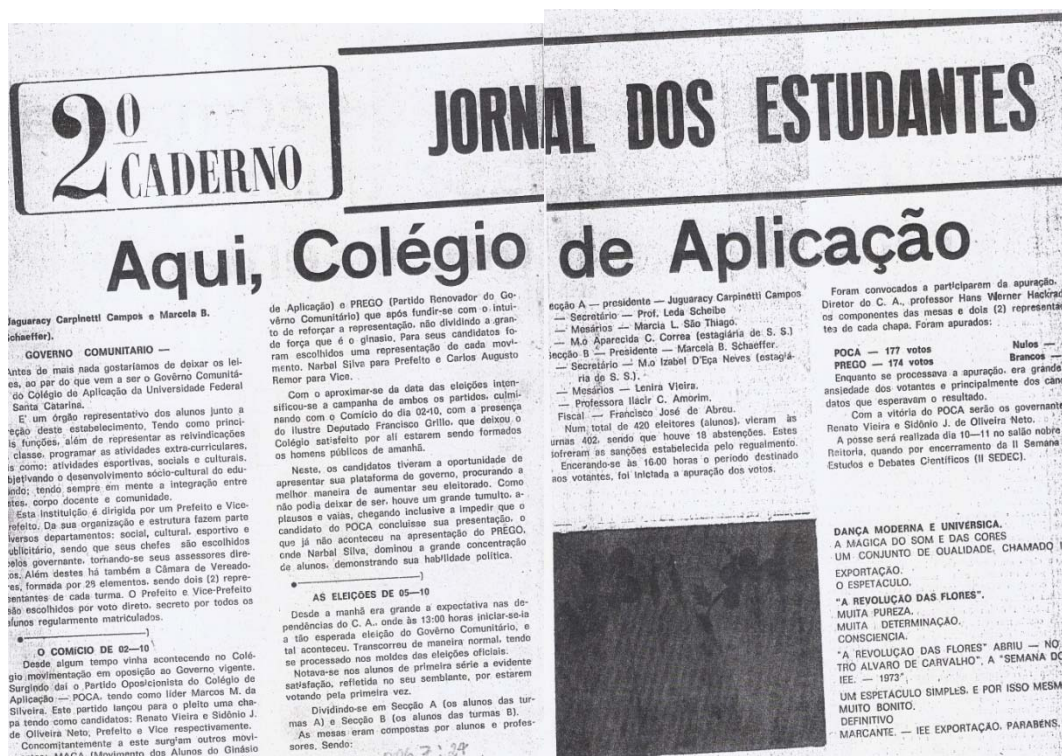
$2^{0}$ CADERNO

JORNAL DOS ESTUDANTES

Aqui, Colégio de Aplicação

Jaguaracy Carpinetti Campos e Marcela B. Schaeffer).

GOVERNO COMUNITARIO —

Antes de mais nada gostaríamos de deixar os leitores, ao par do que vem a ser o Govêrno Comunitário do Colégio de Aplicação da Universidade Federal de Santa Catarina.

E' um órgão representativo dos alunos junto a direção deste estabelecimento. Tendo como principais funções, além de representar as reivindicações da classe, programar as atividades extra-curriculares, tais como: atividades esportivas, sociais e culturais. Objetivando o desenvolvimento sócio-cultural do educando; tendo sempre em mente a integração entre estes, corpo docente e comunidade.

Esta instituição é dirigida por um Prefeito e Vice-Prefeito. Da sua organização e estrutura fazem parte diversos departamentos: social, cultural, esportivo e publicitário, sendo que seus chefes são escolhidos pelo governante, tornando-se seus assessores diretos. Além destes há também a Câmara de Vereadores, formada por 25 elementos, sendo dois (2) representantes de cada turma. O Prefeito e Vice-Prefeito são escolhidos por voto direto, secreto por todos os alunos regularmente matriculados.

O COMICIO DE 02—10

Desde algum tempo vinha acontecendo no Colégio movimentação em oposição ao Governo vigente. Surgindo daí o Partido Oposicionista do Colégio de Aplicação — POCA, tendo como líder Marcos M. da Silveira. Este partido lançou para o pleito uma chapa tendo como candidatos: Renato Vieira e Sidônio J. de Oliveira Neto, Prefeito e Vice respectivamente. Concomitantemente a este surgiram outros movimentos: MAGA (Movimento dos Alunos do Ginásio de Aplicação) e PREGO (Partido Renovador do Govêrno Comunitário) que após fundir-se com o intuito de reforçar a representação, não dividindo a grande força que é o ginasio. Para seus candidatos foram escolhidos uma representação de cada movimento. Narbal Silva para Prefeito e Carlos Augusto Remor para Vice.

Com o aproximar-se da data das eleições intensificou-se a campanha de ambos os partidos, culminando com o Comício do dia 02-10, com a presença do ilustre Deputado Francisco Grillo, que deixou o Colégio satisfeito por ali estarem sendo formados os homens públicos de amanhã.

Neste, os candidatos tiveram a oportunidade de apresentar sua plataforma de governo, procurando a melhor maneira de aumentar seu eleitorado. Como não podia deixar de ser, houve um grande tumulto, aplausos e vaias, chegando inclusive a impedir que o candidato do POCA concluisse sua presentação, o que já não aconteceu na apresentação do PREGO, onde Narbal Silva, dominou a grande concentração de alunos, demonstrando sua habilidade política.

AS ELEIÇOES DE 05—10

Desde a manhã era grande a expectativa nas dependências do C. A., onde às 13:00 horas iniciar-se-ia a tão esperada eleição do Govêrno Comunitário, e tal aconteceu. Transcorreu de maneira normal, tendo se processado nos moldes das eleições oficiais.

Notava-se nos alunos de primeira série a evidente satisfação, refletida no seu semblante, por estarem votando pela primeira vez.

Dividindo-se em Secção A (os alunos das turmas A) e Secção B (os alunos das turmas B). As mesas eram compostas por alunos e professores. Sendo:

Secção A — presidente — Juguaracy Carpinetti Campos
— Secretário — Prof. Leda Scheibe
— Mesários — Marcia L. São Thiago.
— M.o Aparecida C. Correa (estagiária de S. S.)
Secção B — Presidente — Marcela B. Schaeffer.
— Secretário — M.o Izabel D'Eça Neves (estagiária de S. S.).
— Mesários — Lenira Vieira.
— Professora Ilacir C. Amorim.
Fiscal — Francisco José de Abreu.

Num total de 420 eleitores (alunos), vieram às urnas 402, sendo que houve 18 abstenções. Estes sofreram as sanções estabelecida pelo regulamento.

Encerando-se às 16:00 horas o período destinado aos votantes, foi iniciada a apuração dos votos.

Foram convocados a participarem da apuração, Diretor do C. A., professor Hans Werner Hackrad os componentes das mesas e dois (2) representantes de cada chapa. Foram apurados:

POCA — 177 votos
PREGO — 174 votos
Nulos — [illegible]
Brancos — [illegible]

Enquanto se processava a apuração, era grande a ansiedade dos votantes e principalmente dos candidatos que esperavam o resultado.

Com a vitória do POCA serão os governantes Renato Vieira e Sidônio J. de Oliveira Neto.

A posse será realizada dia 10—11 no salão nobre da Reitoria, quando por encerramento da II Semana de Estudos e Debates Científicos (II SEDEC).

DANÇA MODERNA E UNIVERSICA.
A MAGICA DO SOM E DAS CORES
UM CONJUNTO DE QUALIDADE, CHAMADO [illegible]
EXPORTAÇÃO.
O ESPETACULO.
"A REVOLUÇÃO DAS FLORES".
MUITA PUREZA.
MUITA DETERMINAÇÃO.
CONSCIENCIA.
"A REVOLUÇÃO DAS FLORES" ABRIU — NO TEATRO ALVARO DE CARVALHO", A "SEMANA DO IEE. — 1973".
UM ESPETÁCULO SIMPLES, E POR ISSO MESMO MUITO BONITO.
DEFINITIVO
MARCANTE. — IEE EXPORTAÇÃO. PARABENS.